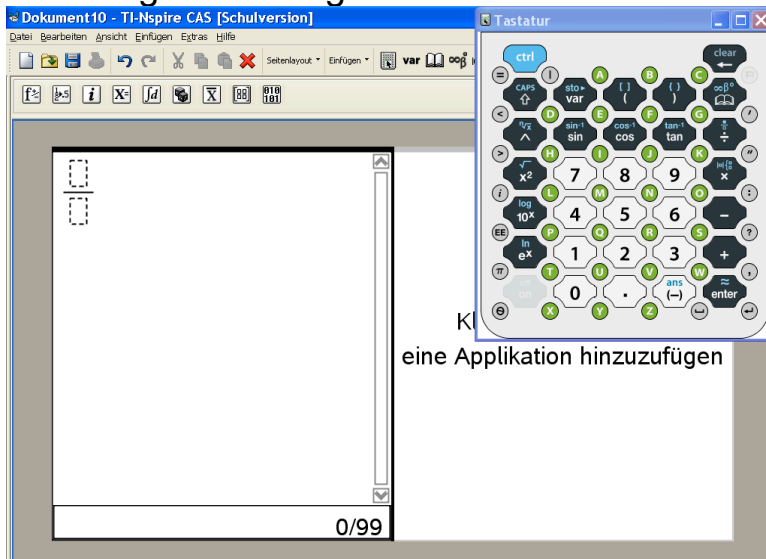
Dokument10 - TI-Nspire CAS [Schulversion]

Datei Bearbeiten Ansicht Einfügen Extras Hilfe

Seitenlayout Einfügen var

Tastatur

ctrl
clear
=
I
A
B
C
CAPS
sto▸ var
[ ]
( )
{ }
( )
∞β°
<
D
E
F
G
'
ⁿ√x
^
sin⁻¹
sin
cos⁻¹
cos
tan⁻¹
tan
÷
>
H
I
J
K
"
√
$x^2$
7
8
9
×
i
L
M
N
O
:
log
$10^x$
4
5
6
−
EE
P
Q
R
S
?
ln
$e^x$
1
2
3
+
π
T
U
V
W
,
on
0
.
ans
(−)
≈
enter
θ
X
Y
Z

$\frac{[]}{[]}$

0/99

Kl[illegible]
eine Applikation hinzuzufügen